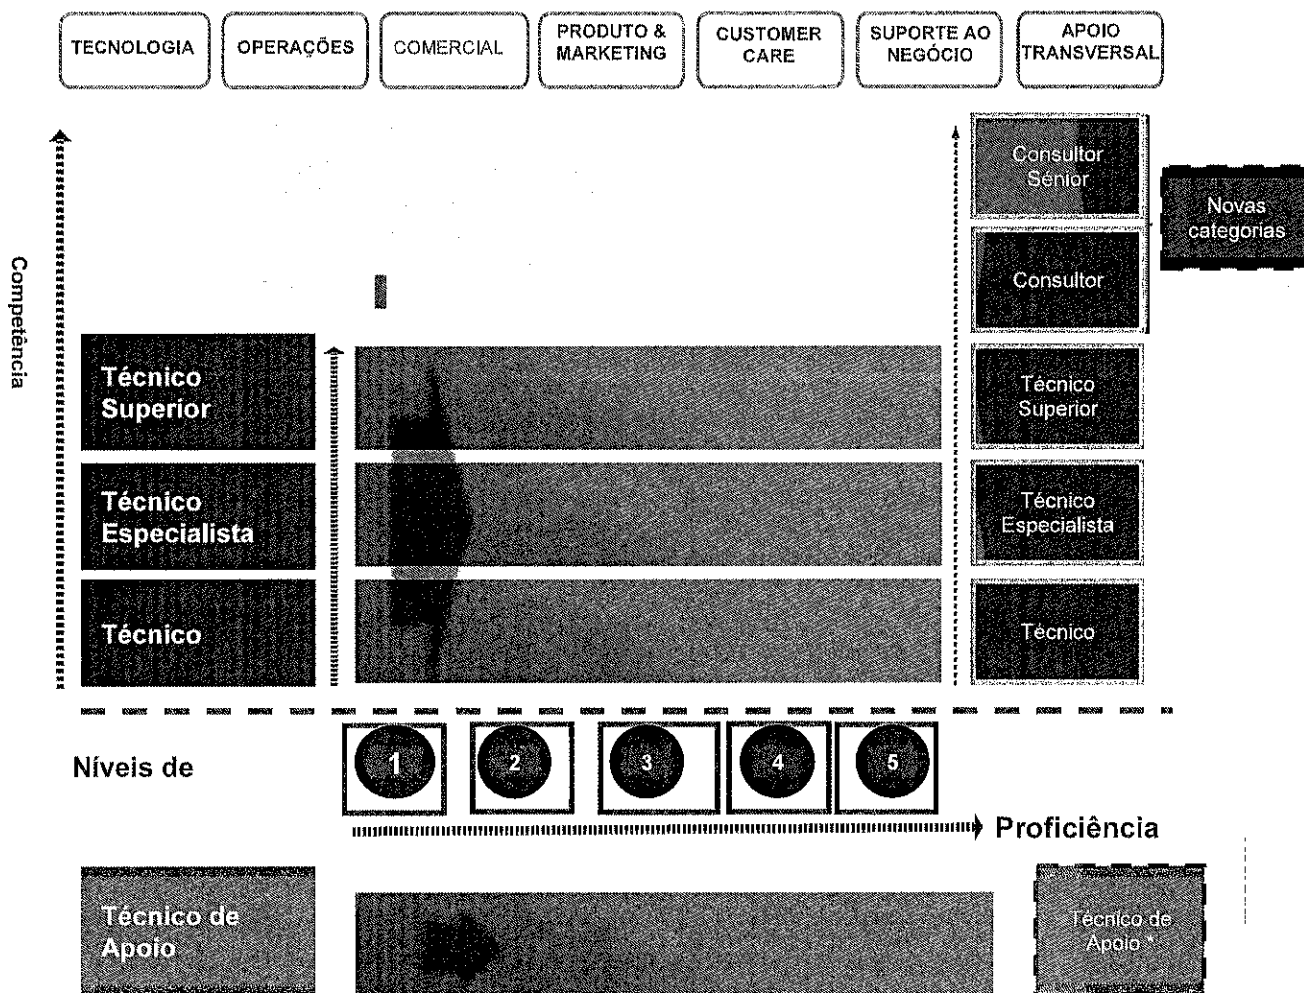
TECNOLOGIA

OPERAÇÕES

COMERCIAL

PRODUTO & MARKETING

CUSTOMER CARE

SUPORTE AO NEGÓCIO

APOIO TRANSVERSAL

Competência

Consultor Sénior

Novas categorias

Consultor

Técnico Superior

Técnico Superior

Técnico Especialista

Técnico Especialista

Técnico

Técnico

Níveis de

1

2

3

4

5

Proficiência

Técnico de Apoio

Técnico de Apoio *